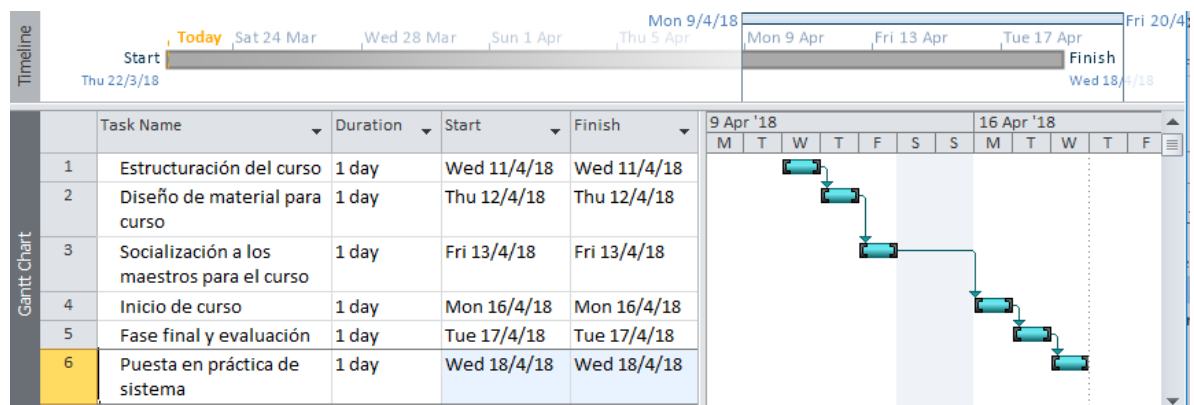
Timeline

Today | Sat 24 Mar | Wed 28 Mar | Sun 1 Apr | Thu 5 Apr | Mon 9 Apr | Fri 13 Apr | Tue 17 Apr

Mon 9/4/18 | Fri 20/4

Start | Finish

Thu 22/3/18 | Wed 18/4/18

Gantt Chart

| | Task Name | Duration | Start | Finish |
|---|---|---|---|---|
| 1 | Estructuración del curso | 1 day | Wed 11/4/18 | Wed 11/4/18 |
| 2 | Diseño de material para curso | 1 day | Thu 12/4/18 | Thu 12/4/18 |
| 3 | Socialización a los maestros para el curso | 1 day | Fri 13/4/18 | Fri 13/4/18 |
| 4 | Inicio de curso | 1 day | Mon 16/4/18 | Mon 16/4/18 |
| 5 | Fase final y evaluación | 1 day | Tue 17/4/18 | Tue 17/4/18 |
| 6 | Puesta en práctica de sistema | 1 day | Wed 18/4/18 | Wed 18/4/18 |

9 Apr '18 | 16 Apr '18
M | T | W | T | F | S | S | M | T | W | T | F